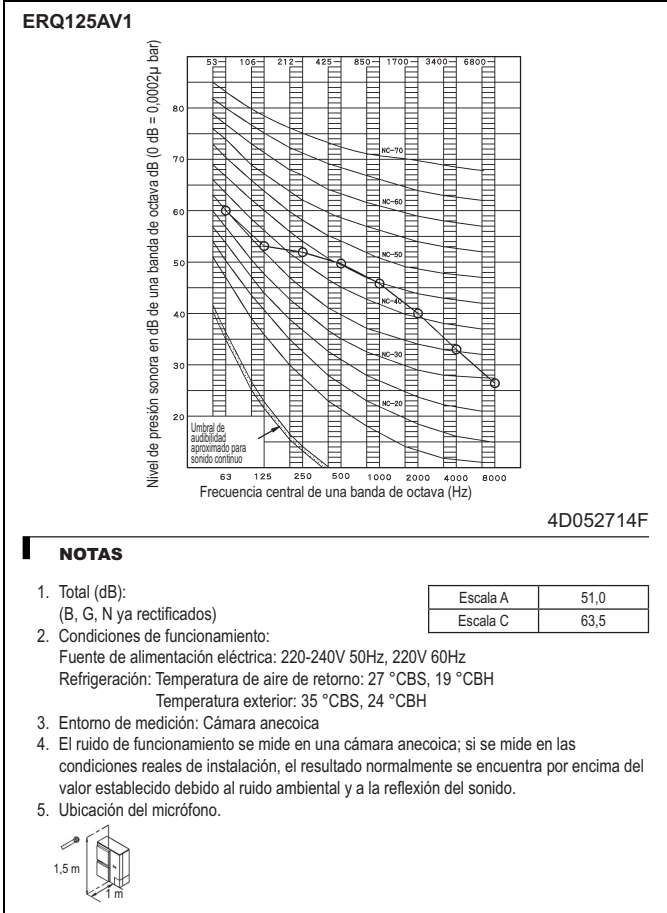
ERQ125AV1

Nivel de presión sonora en dB de una banda de octava dB (0 dB = 0,0002µ bar)

53 106 212 425 850 1700 3400 6800

80
70
60
50
40
30
20

NC-70
NC-60
NC-50
NC-40
NC-30
NC-20

Umbral de audibilidad aproximado para sonido continuo

63 125 250 500 1000 2000 4000 8000

Frecuencia central de una banda de octava (Hz)

4D052714F

NOTAS

1. Total (dB):
(B, G, N ya rectificados)

| Escala A | 51,0 |
|---|---|
| Escala C | 63,5 |

2. Condiciones de funcionamiento:
Fuente de alimentación eléctrica: 220-240V 50Hz, 220V 60Hz
Refrigeración: Temperatura de aire de retorno: 27 °CBS, 19 °CBH
Temperatura exterior: 35 °CBS, 24 °CBH
3. Entorno de medición: Cámara anecoica
4. El ruido de funcionamiento se mide en una cámara anecoica; si se mide en las condiciones reales de instalación, el resultado normalmente se encuentra por encima del valor establecido debido al ruido ambiental y a la reflexión del sonido.
5. Ubicación del micrófono.

1,5 m
1 m